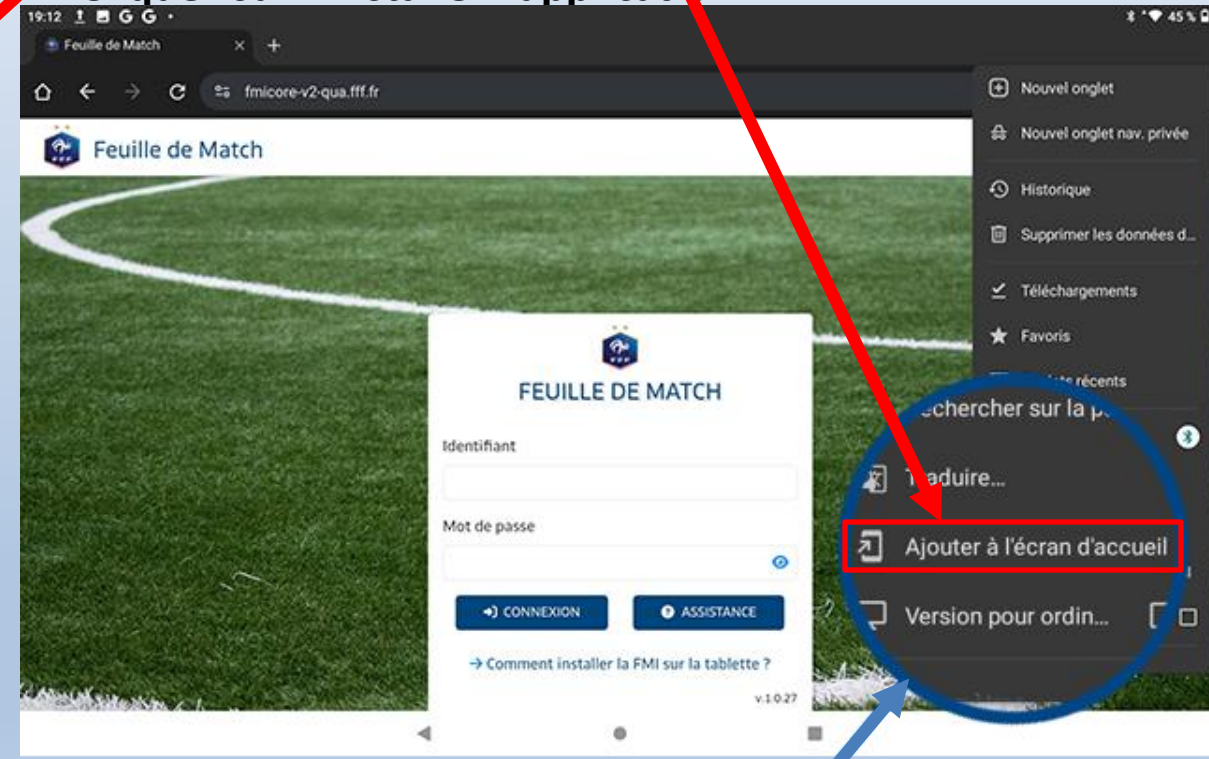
19:12

45 %

Feuille de Match

fmicore-v2-qua.fff.fr

Feuille de Match

Nouvel onglet

Nouvel onglet nav. privée

Historique

Supprimer les données d...

Téléchargements

Favoris

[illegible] récents

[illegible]echercher sur la p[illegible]

T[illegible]aduire...

Ajouter à l'écran d'accueil

Version pour ordin...

FEUILLE DE MATCH

Identifiant

Mot de passe

CONNEXION

ASSISTANCE

→ Comment installer la FMI sur la tablette ?

v.1.0.27